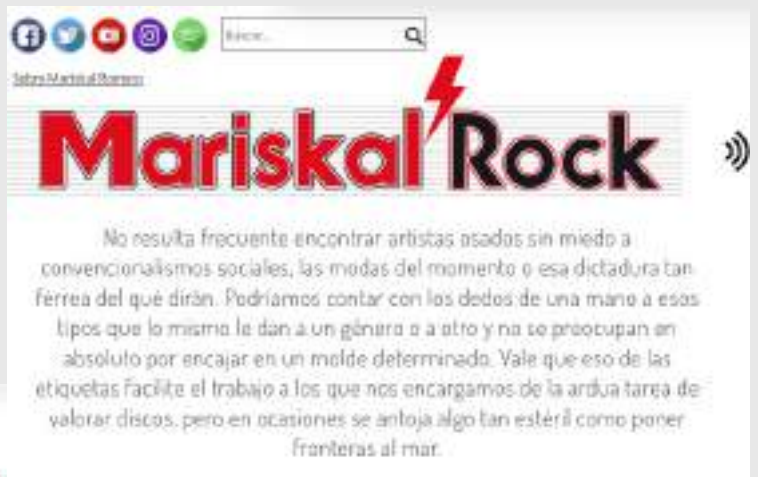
Buscar...

Sobre Mariskal Romero

Mariskal Rock

No resulta frecuente encontrar artistas osados sin miedo a convencionalismos sociales, las modas del momento o esa dictadura tan férrea del qué dirán. Podríamos contar con los dedos de una mano a esos tipos que lo mismo le dan a un género o a otro y no se preocupan en absoluto por encajar en un molde determinado. Vale que eso de las etiquetas facilite el trabajo a los que nos encargamos de la ardua tarea de valorar discos, pero en ocasiones se antoja algo tan estéril como poner fronteras al mar.